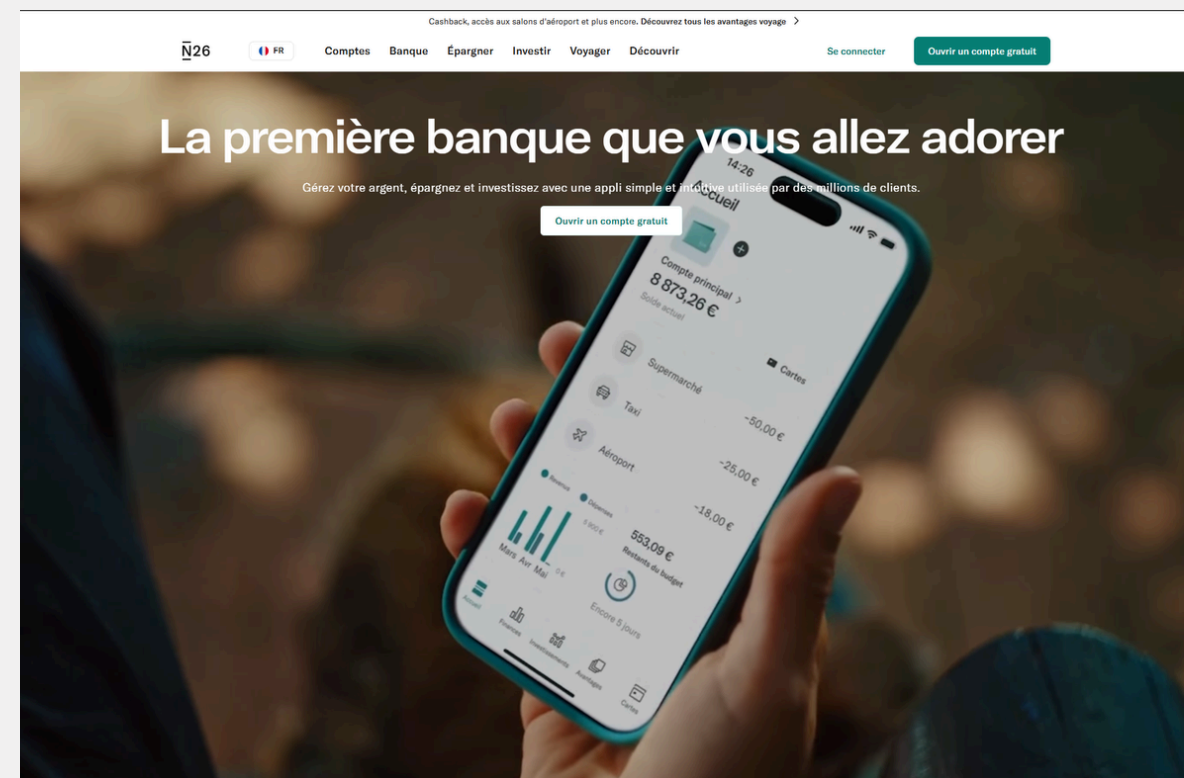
Cashback, accès aux salons d'aéroport et plus encore. Découvrez tous les avantages voyage >

N26 FR Comptes Banque Épargner Investir Voyager Découvrir Se connecter Ouvrir un compte gratuit

La première banque que vous allez adorer

Gérez votre argent, épargnez et investissez avec une appli simple et intuitive utilisée par des millions de clients.

Ouvrir un compte gratuit

14:26

Accueil

Compte principal >
8 873,26 €
Solde actuel

Cartes

Supermarché -50,00 €
Taxi -25,00 €
Aéroport -18,00 €

Revenus Dépenses

Mars Avr Mai

553,09 €
Restants du budget

Encore 5 jours

Accueil Finances Investissements Avantages Cartes